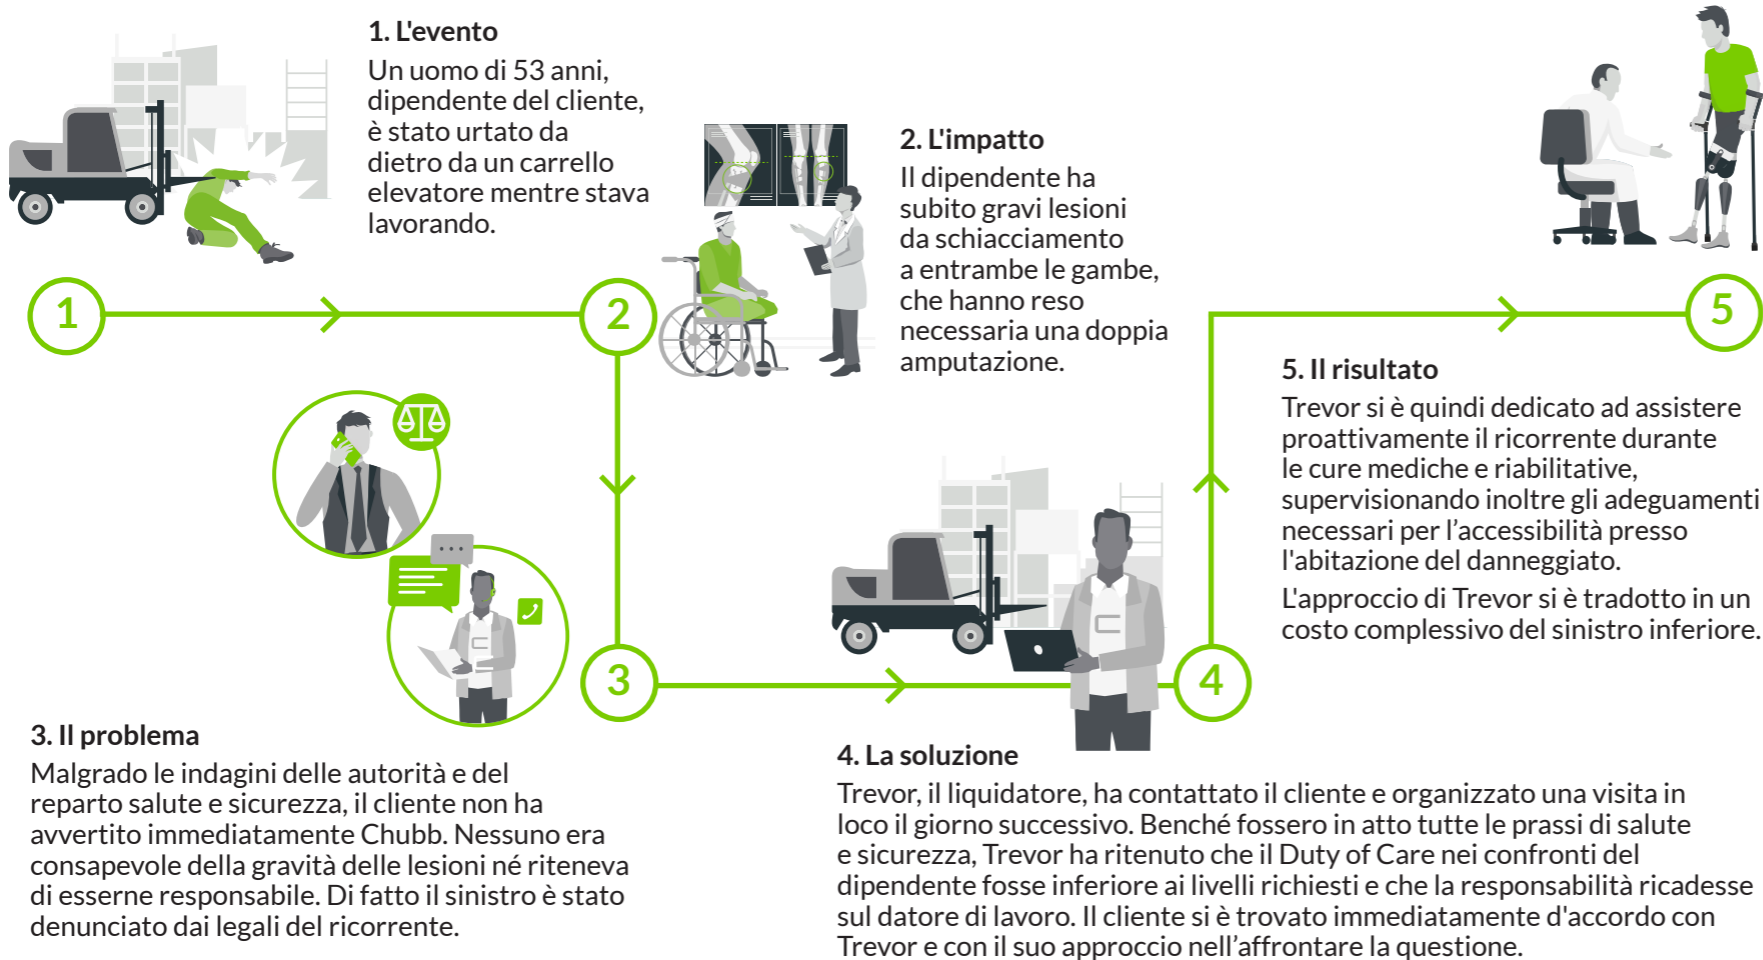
1. L'evento
Un uomo di 53 anni, dipendente del cliente, è stato urtato da dietro da un carrello elevatore mentre stava lavorando.

2. L'impatto
Il dipendente ha subito gravi lesioni da schiacciamento a entrambe le gambe, che hanno reso necessaria una doppia amputazione.

1

2

5

5. Il risultato
Trevor si è quindi dedicato ad assistere proattivamente il ricorrente durante le cure mediche e riabilitative, supervisionando inoltre gli adeguamenti necessari per l'accessibilità presso l'abitazione del danneggiato.

L'approccio di Trevor si è tradotto in un costo complessivo del sinistro inferiore.

3

4

3. Il problema
Malgrado le indagini delle autorità e del reparto salute e sicurezza, il cliente non ha avvertito immediatamente Chubb. Nessuno era consapevole della gravità delle lesioni né riteneva di esserne responsabile. Di fatto il sinistro è stato denunciato dai legali del ricorrente.

4. La soluzione
Trevor, il liquidatore, ha contattato il cliente e organizzato una visita in loco il giorno successivo. Benché fossero in atto tutte le prassi di salute e sicurezza, Trevor ha ritenuto che il Duty of Care nei confronti del dipendente fosse inferiore ai livelli richiesti e che la responsabilità ricadesse sul datore di lavoro. Il cliente si è trovato immediatamente d'accordo con Trevor e con il suo approccio nell'affrontare la questione.